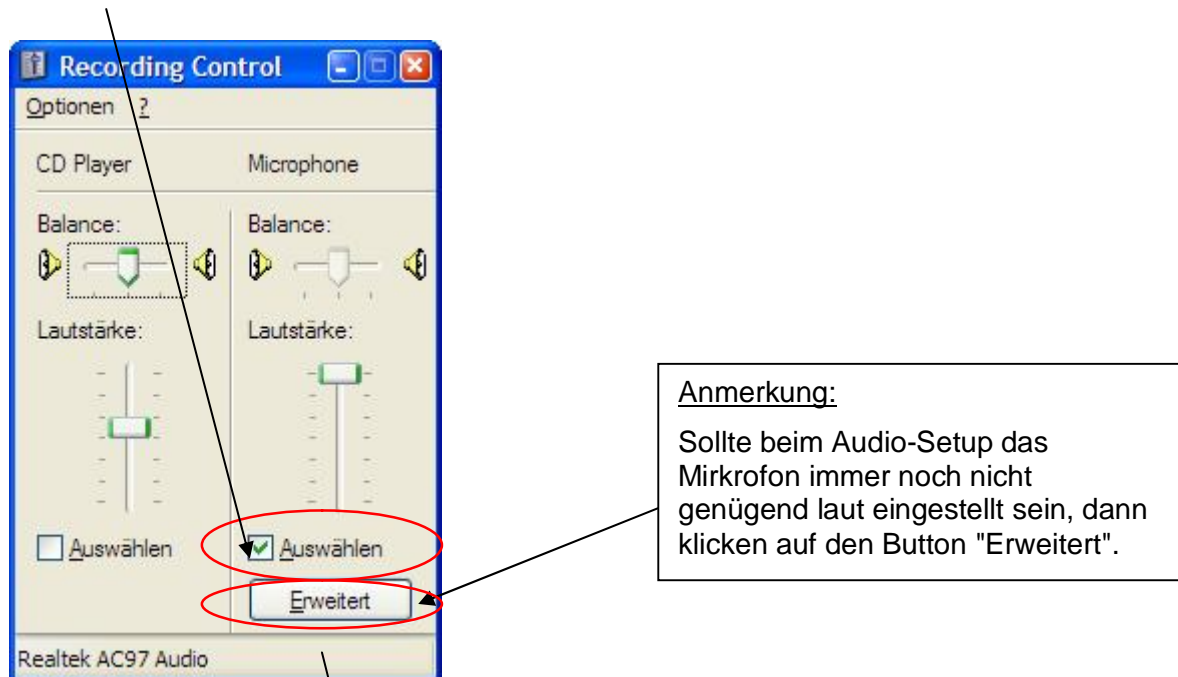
Recording Control

Optionen ?

CD Player

Microphone

Balance:

Balance:

Lautstärke:

Lautstärke:

Auswählen

Auswählen

Erweitert

Realtek AC97 Audio

Anmerkung:

Sollte beim Audio-Setup das Mirkrofon immer noch nicht genügend laut eingestellt sein, dann klicken auf den Button "Erweitert".